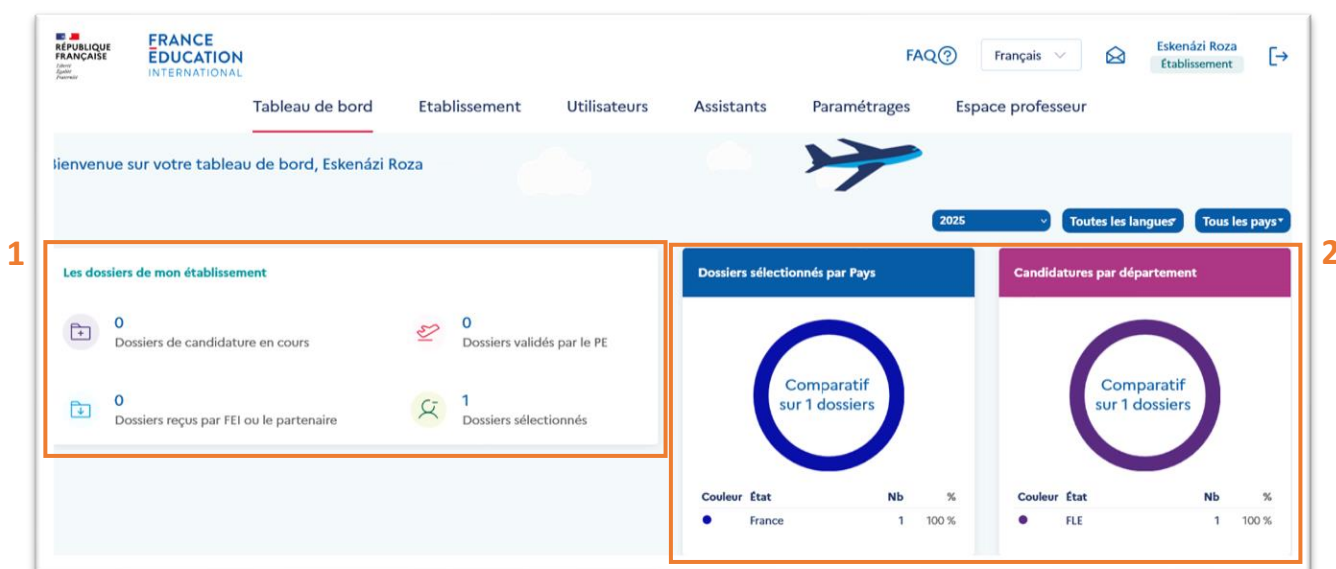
RÉPUBLIQUE FRANÇAISE
Liberté
Égalité
Fraternité

FRANCE ÉDUCATION INTERNATIONAL

FAQ

Français

Eskenázi Roza
Établissement

Tableau de bord Etablissement Utilisateurs Assistants Paramétrages Espace professeur

ienvenue sur votre tableau de bord, Eskenázi Roza

2025
Toutes les langues
Tous les pays

1

Les dossiers de mon établissement

0
Dossiers de candidature en cours

0
Dossiers validés par le PE

0
Dossiers reçus par FEI ou le partenaire

1
Dossiers sélectionnés

2

Dossiers sélectionnés par Pays

Comparatif sur 1 dossiers

| Couleur | État | Nb | % |
|---|---|---|---|
| ● | France | 1 | 100 % |

Candidatures par département

Comparatif sur 1 dossiers

| Couleur | État | Nb | % |
|---|---|---|---|
| ● | FLE | 1 | 100 % |